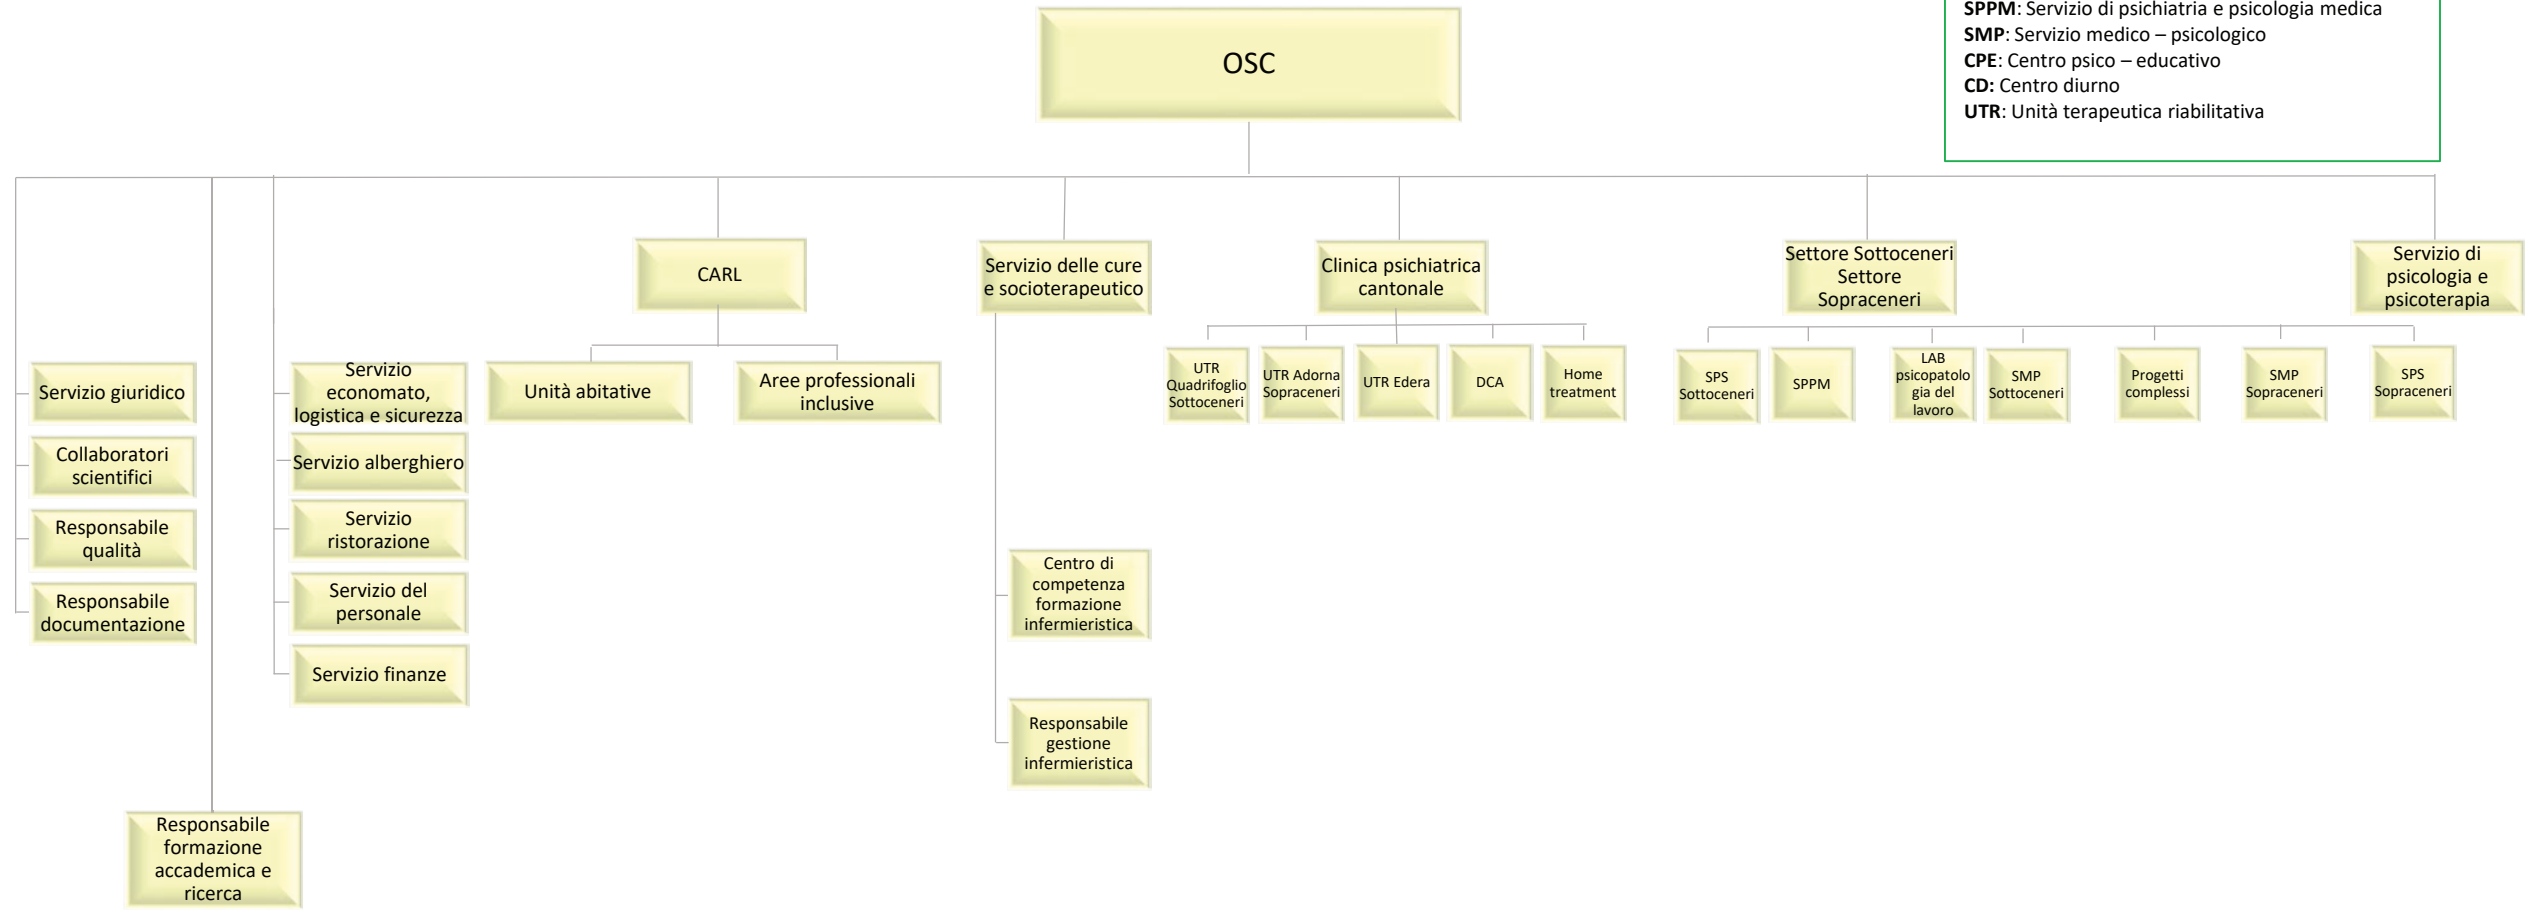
SPPM: Servizio di psichiatria e psicologia medica
SMP: Servizio medico – psicologico
CPE: Centro psico – educativo
CD: Centro diurno
UTR: Unità terapeutica riabilitativa

OSC

CARL

Servizio delle cure e socioterapeutico

Clinica psichiatrica cantonale

Settore Sottoceneri Settore Sopraceneri

Servizio di psicologia e psicoterapia

Servizio giuridico

Collaboratori scientifici

Responsabile qualità

Responsabile documentazione

Responsabile formazione accademica e ricerca

Servizio economato, logistica e sicurezza

Servizio alberghiero

Servizio ristorazione

Servizio del personale

Servizio finanze

Unità abitative

Aree professionali inclusive

Centro di competenza formazione infermieristica

Responsabile gestione infermieristica

UTR Quadrifoglio Sottoceneri

UTR Adorna Sopraceneri

UTR Edera

DCA

Home treatment

SPS Sottoceneri

SPPM

LAB psicopatologia del lavoro

SMP Sottoceneri

Progetti complessi

SMP Sopraceneri

SPS Sopraceneri